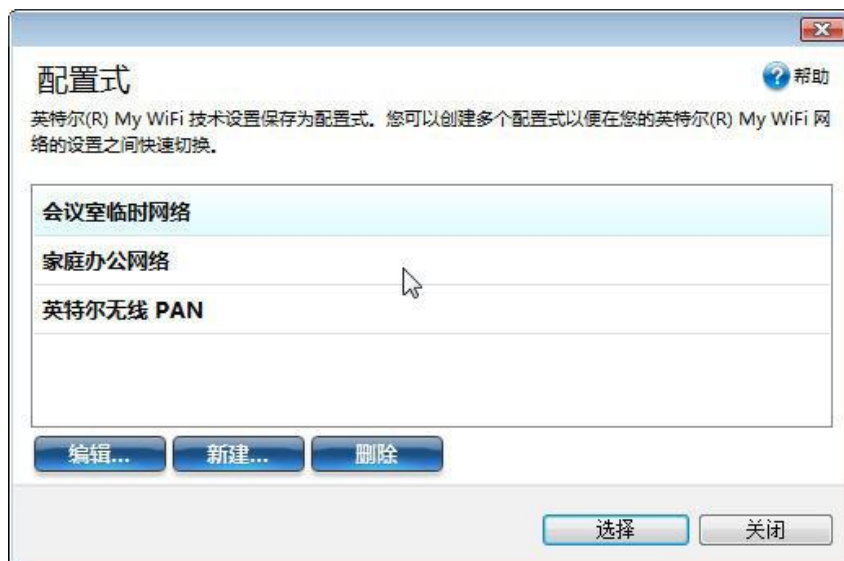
配置式

帮助

英特尔(R) My WiFi 技术设置保存为配置式。您可以创建多个配置式以便在您的英特尔(R) My WiFi 网络的设置之间快速切换。

会议室临时网络

家庭办公网络

英特尔无线 PAN

编辑...

新建...

删除

选择

关闭